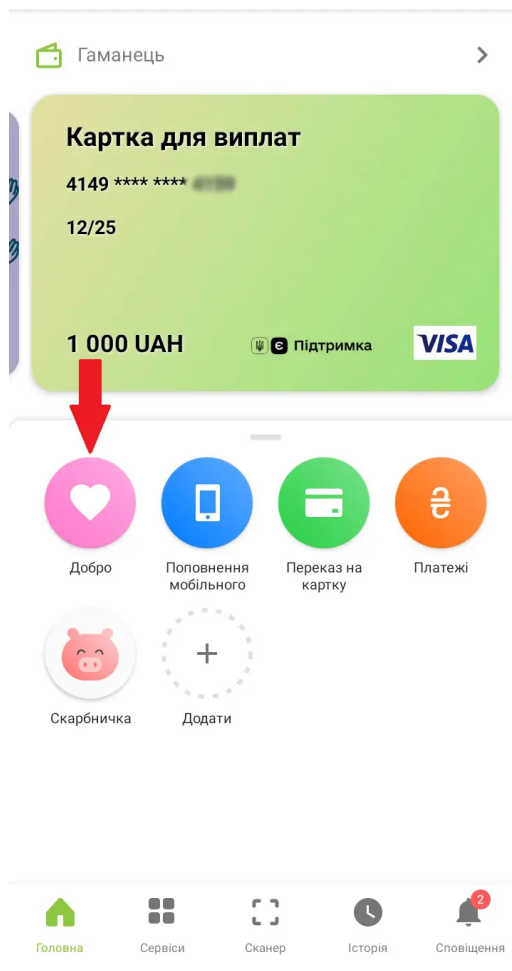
Гаманець

Картка для виплат

4149 **** **** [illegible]

12/25

1 000 UAH

є Підтримка

VISA

Добро

Поповнення мобільного

Переказ на картку

₴

Платежі

Скарбничка

+

Додати

Головна

Сервіси

Сканер

Історія

2

Сповіщення